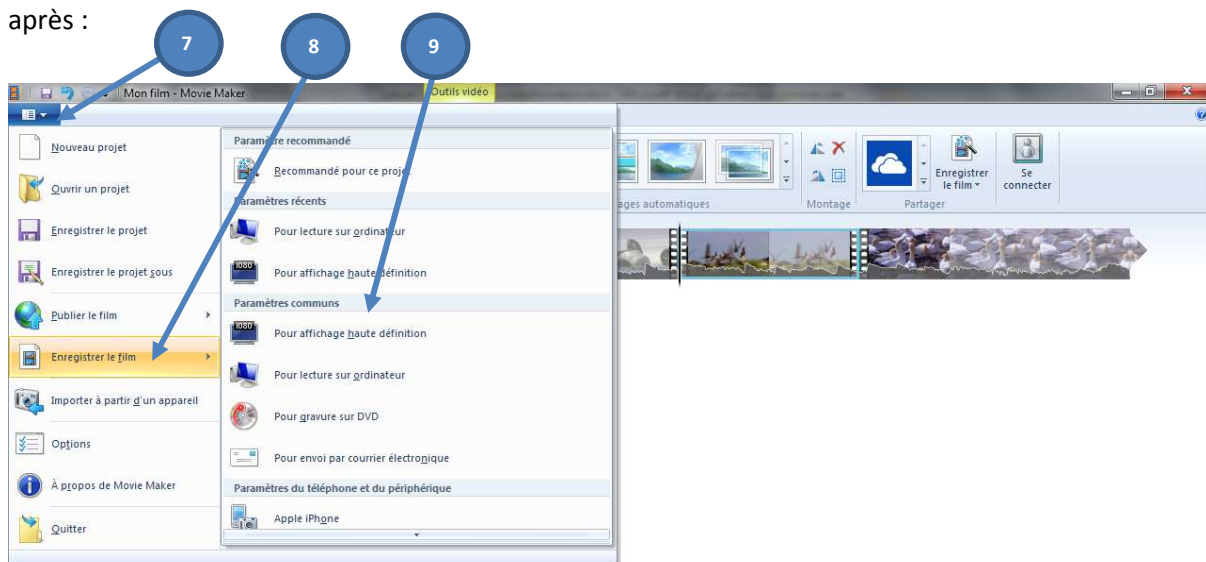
après :

7

8

9

Mon film - Movie Maker

Outils vidéo

Nouveau projet

Ouvrir un projet

Enregistrer le projet

Enregistrer le projet sous

Publier le film

Enregistrer le film

Importer à partir d'un appareil

Options

À propos de Movie Maker

Quitter

Paramètre recommandé

Recommandé pour ce projet

Paramètres récents

Pour lecture sur ordinateur

Pour affichage haute définition

Paramètres communs

Pour affichage haute définition

Pour lecture sur ordinateur

Pour gravure sur DVD

Pour envoi par courrier électronique

Paramètres du téléphone et du périphérique

Apple iPhone

ages automatiques

Montage

Enregistrer le film

Se connecter

Partager